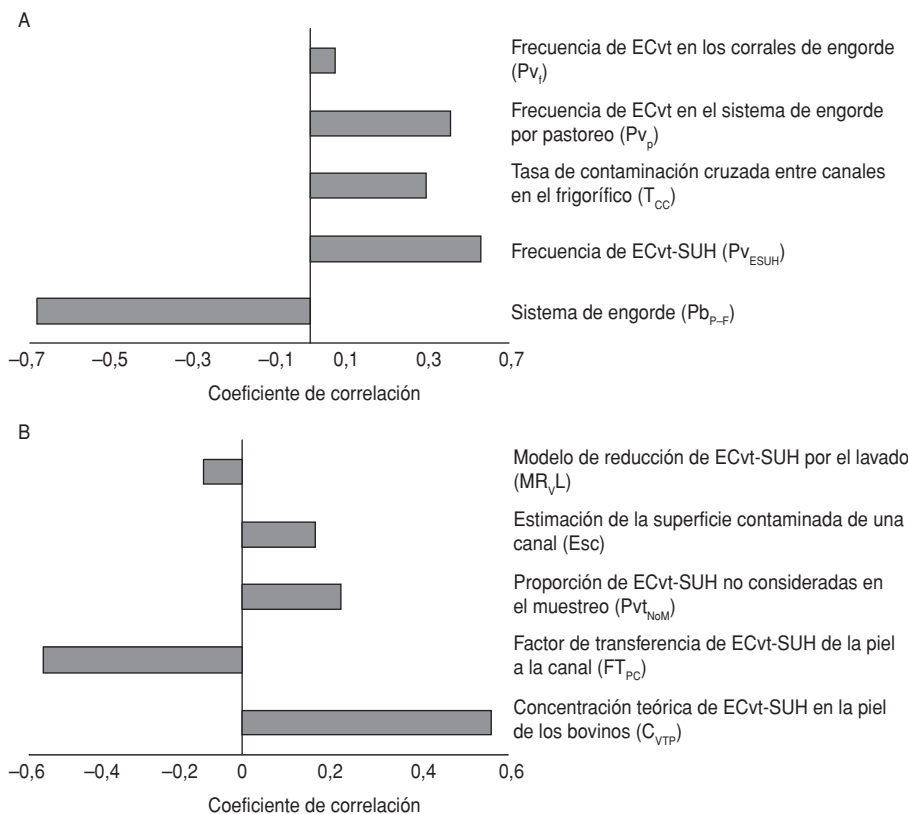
A

Frecuencia de ECvt en los corrales de engorde ($Pv_f$)

Frecuencia de ECvt en el sistema de engorde por pastoreo ($Pv_p$)

Tasa de contaminación cruzada entre canales en el frigorífico ($T_{CC}$)

Frecuencia de ECvt-SUH ($Pv_{ESUH}$)

Sistema de engorde ($Pb_{P-F}$)

–0,7 –0,5 –0,3 –0,1 0,1 0,3 0,5 0,7

Coeficiente de correlación

B

Modelo de reducción de ECvt-SUH por el lavado ($MR_VL$)

Estimación de la superficie contaminada de una canal (Esc)

Proporción de ECvt-SUH no consideradas en el muestreo ($Pvt_{NoM}$)

Factor de transferencia de ECvt-SUH de la piel a la canal ($FT_{PC}$)

Concentración teórica de ECvt-SUH en la piel de los bovinos ($C_{VTP}$)

–0,6 –0,4 –0,2 0 0,2 0,4 0,6

Coeficiente de correlación